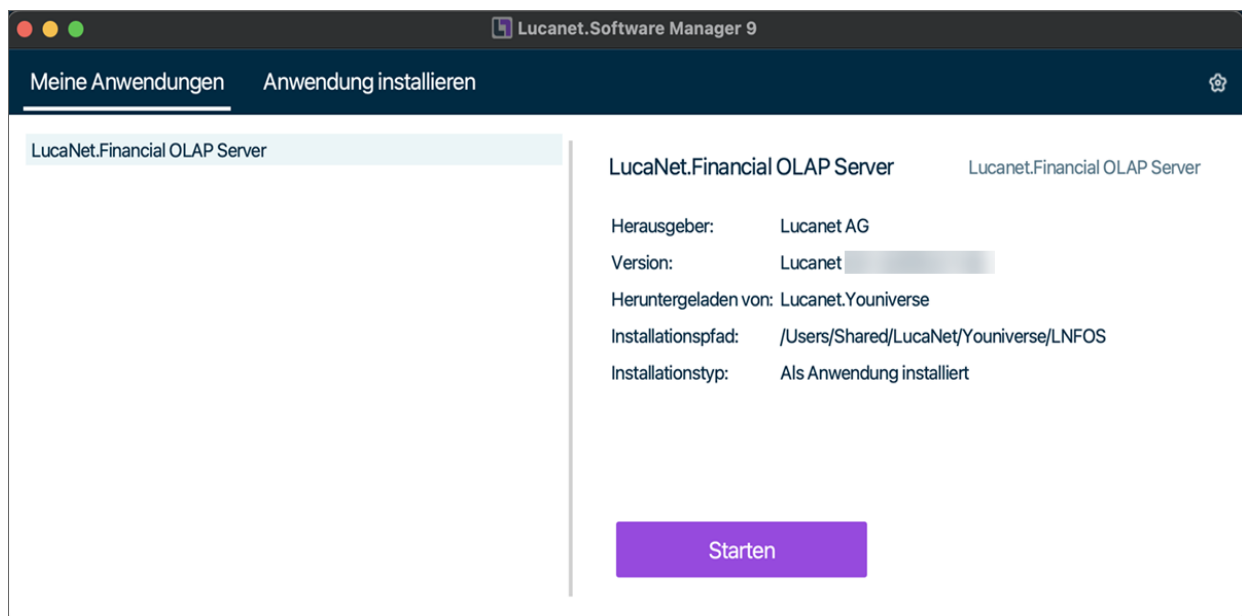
Lucanet.Software Manager 9

Meine Anwendungen Anwendung installieren

LucaNet.Financial OLAP Server

LucaNet.Financial OLAP Server Lucanet.Financial OLAP Server

Herausgeber: Lucanet AG
Version: Lucanet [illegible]
Heruntergeladen von: Lucanet.Youniverse
Installationspfad: /Users/Shared/LucaNet/Youniverse/LNFOS
Installationstyp: Als Anwendung installiert

Starten